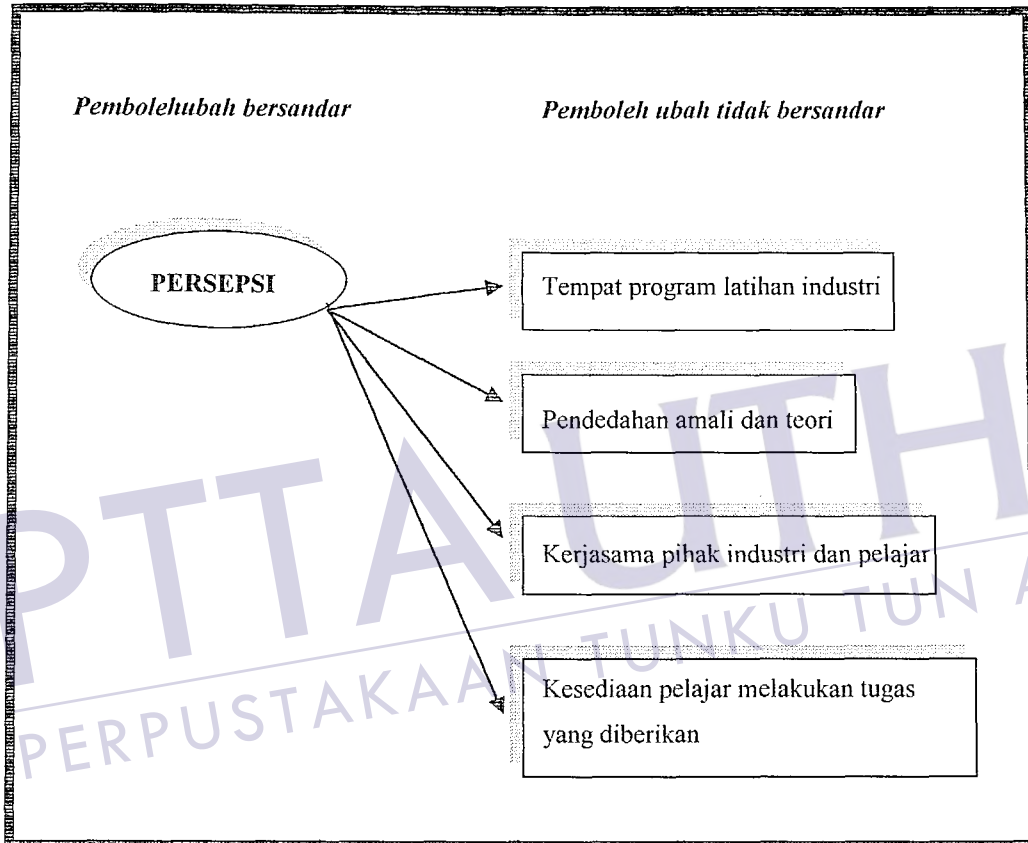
*Pembolehubah bersandar*

*Pemboleh ubah tidak bersandar*

PERSEPSI

Tempat program latihan industri

Pendedahan amali dan teori

Kerjasama pihak industri dan pelajar

Kesediaan pelajar melakukan tugas yang diberikan

PTTAUTH
PERPUSTAKAAN TUNKU TUN A